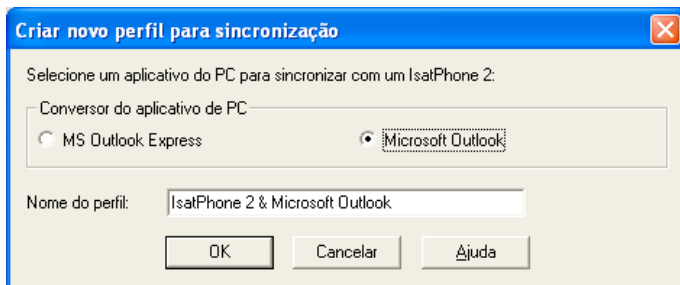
Criar novo perfil para sincronização

Selecione um aplicativo do PC para sincronizar com um IsatPhone 2:

Conversor do aplicativo de PC

MS Outlook Express

Microsoft Outlook

Nome do perfil: IsatPhone 2 & Microsoft Outlook

OK Cancelar Ajuda